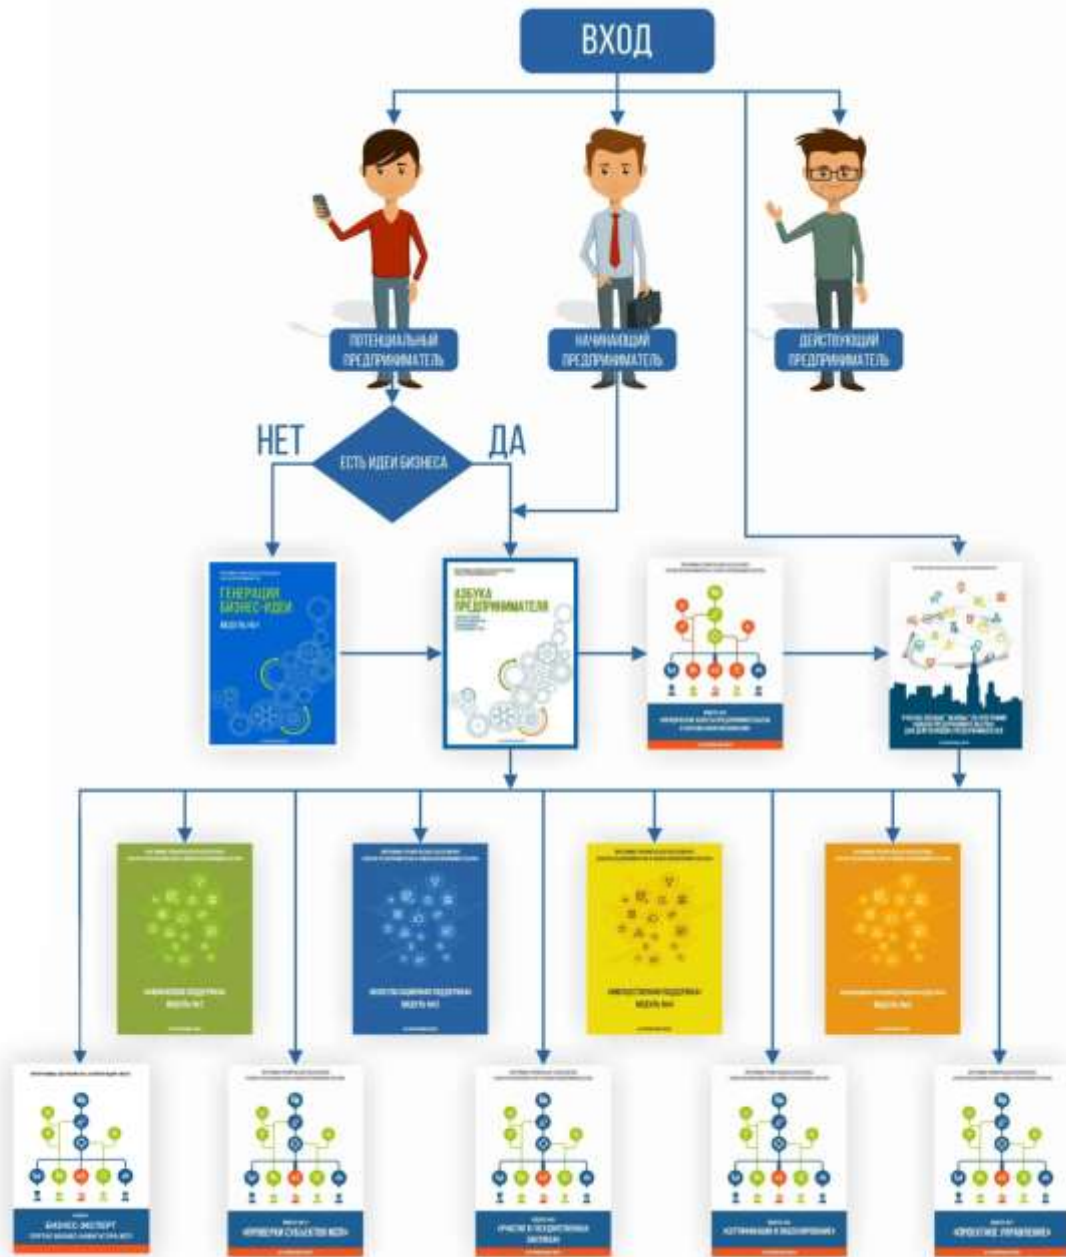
ВХОД

ПОТЕНЦИАЛЬНЫЙ ПРЕДПРИНИМАТЕЛЬ

НАЧИНАЮЩИЙ ПРЕДПРИНИМАТЕЛЬ

ДЕЙСТВУЮЩИЙ ПРЕДПРИНИМАТЕЛЬ

НЕТ

ЕСТЬ ИДЕИ БИЗНЕСА

ДА

ГЕНЕРАЦИЯ БИЗНЕС-ИДЕИ

МОДУЛЬ №1

АЗБУКА ПРЕДПРИНИМАТЕЛЯ

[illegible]

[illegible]

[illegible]

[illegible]

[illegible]

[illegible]

БИЗНЕС-ЭКСПЕРТ

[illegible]

«ПРОВЕРКИ СУБЪЕКТОВ МСП»

«УЧАСТИЕ В ГОСУДАРСТВЕННЫХ ЗАКУПКАХ»

«ОПТИМИЗАЦИЯ И ЛЕАН-ПРОИЗВОДСТВО»

«ПРОЕКТНОЕ УПРАВЛЕНИЕ»